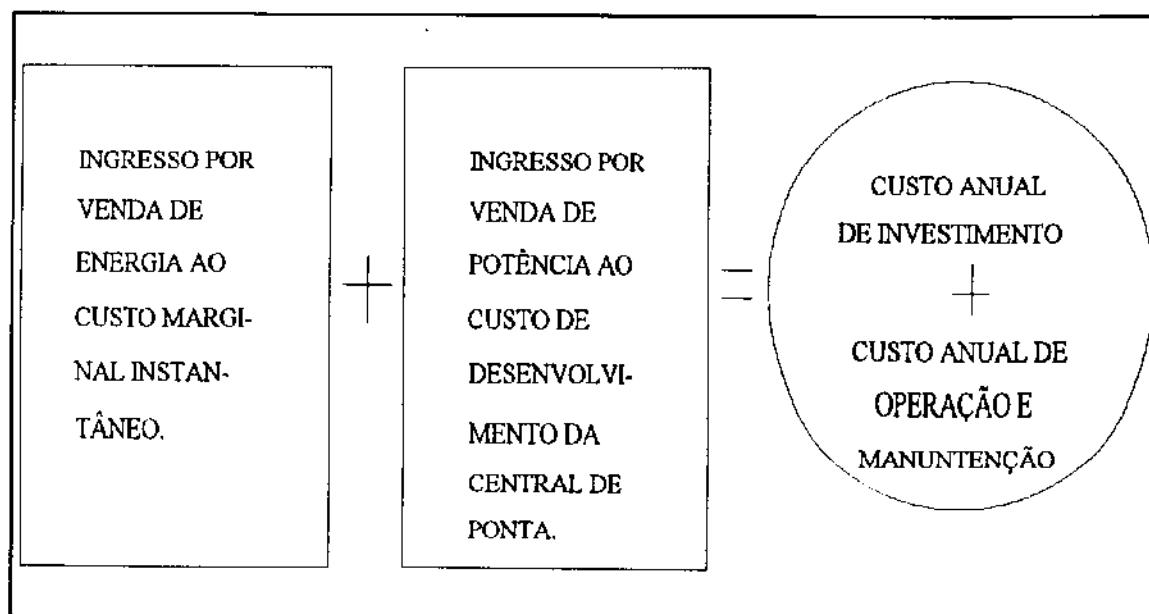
INGRESSO POR VENDA DE ENERGIA AO CUSTO MARGINAL INSTANTÂNEO.

+

INGRESSO POR VENDA DE POTÊNCIA AO CUSTO DE DESENVOLVIMENTO DA CENTRAL DE PONTA.

=

CUSTO ANUAL DE INVESTIMENTO

+

CUSTO ANUAL DE OPERAÇÃO E MANUNTENÇÃO